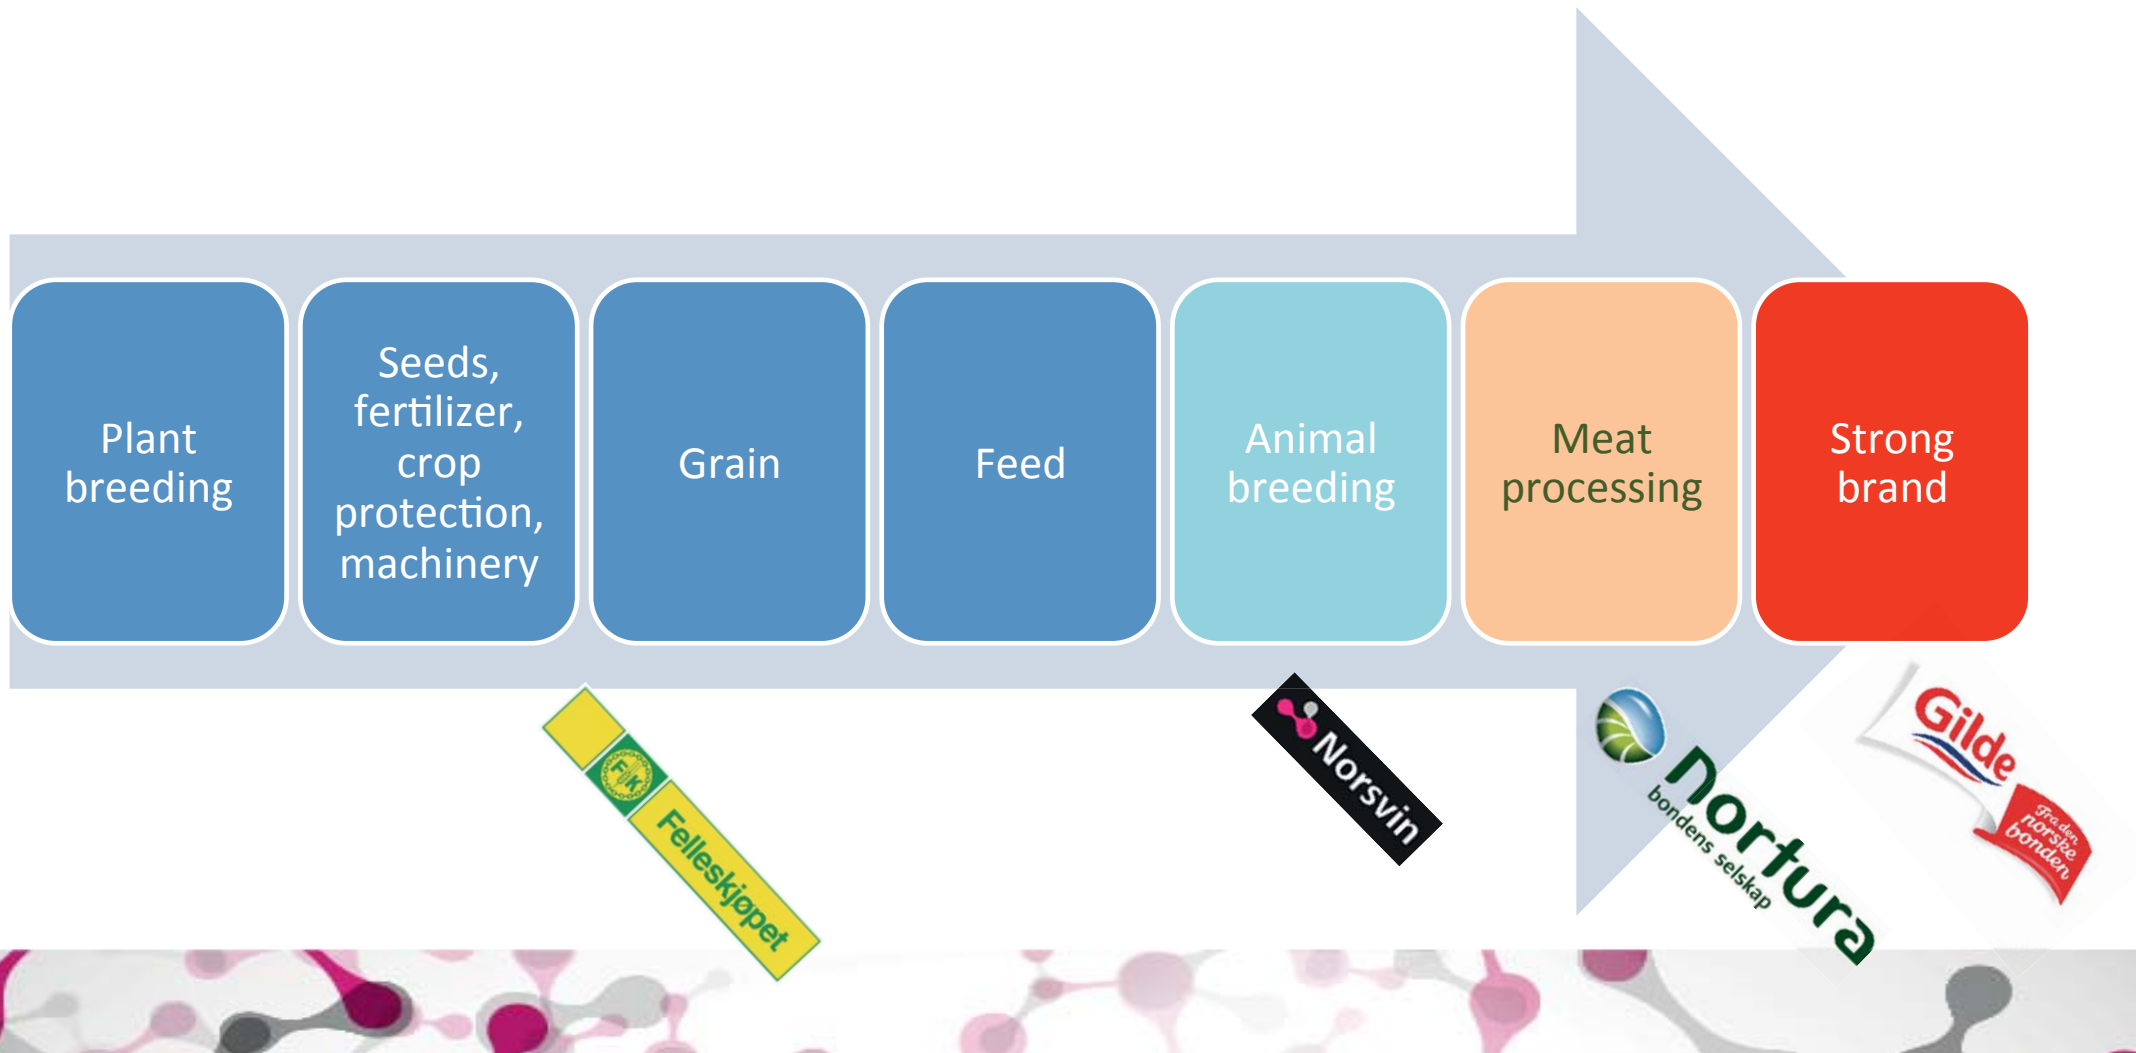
Plant breeding

Seeds, fertilizer, crop protection, machinery

Grain

Feed

Animal breeding

Meat processing

Strong brand

FK

Felleskjøpet

Norsvin

nortura

bondens selskap

Gilde

fra den norske bonden